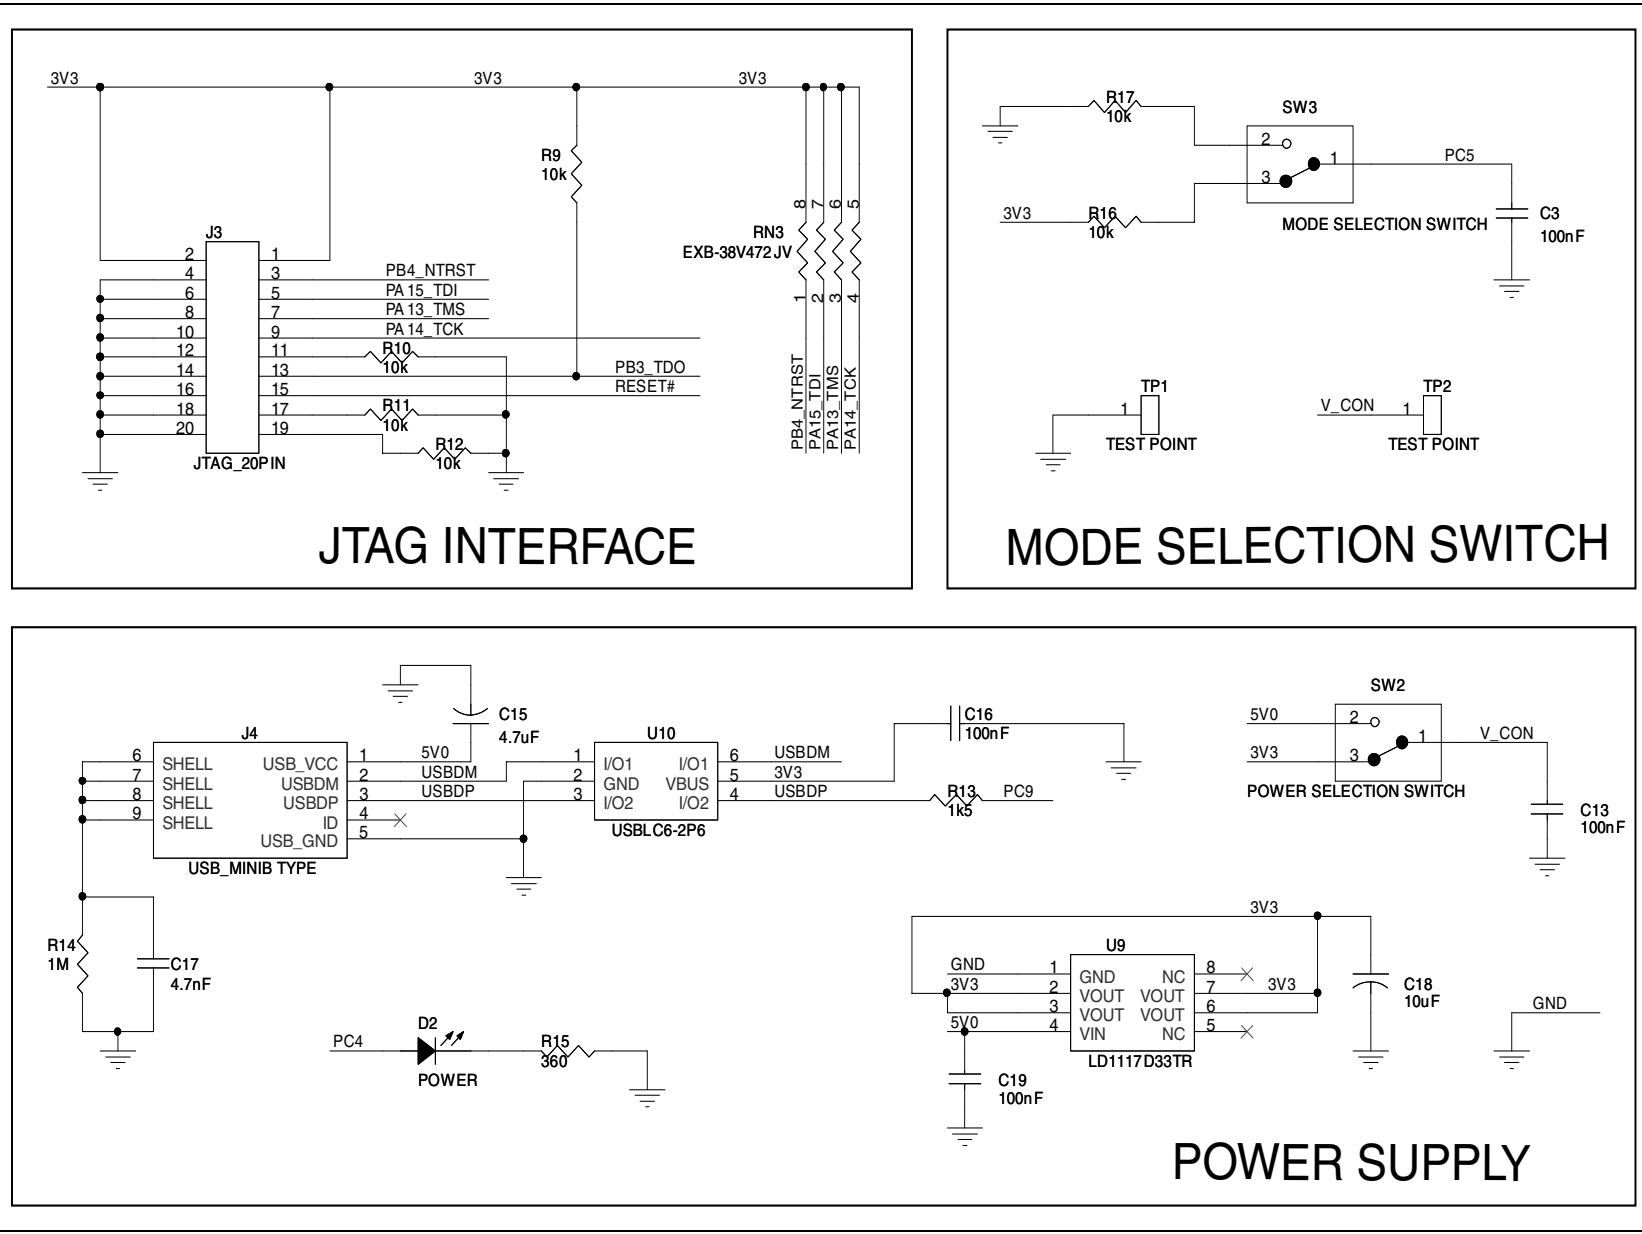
3V3
3V3
3V3
R9
10k
RN3
EXB-38V472JV
8 7 6 5
1 2 3 4
PB4_NTRST
PA15_TDI
PA13_TMS
PA14_TCK
J3
2 1
4 3
6 5
8 7
10 9
12 11
14 13
16 15
18 17
20 19
PB4_NTRST
PA15_TDI
PA13_TMS
PA14_TCK
R10
10k
PB3_TDO
RESET#
R11
10k
R12
10k
JTAG_20PIN

JTAG INTERFACE

R17
10k
SW3
2
3
1
PC5
3V3
R16
10k
C3
100nF
MODE SELECTION SWITCH
TP1
1
TEST POINT
V_CON
TP2
1
TEST POINT

MODE SELECTION SWITCH

C15
4.7uF
J4
6 SHELL
7 SHELL
8 SHELL
9 SHELL
USB_VCC 1
USBDM 2
USBDP 3
ID 4
USB_GND 5
USB_MINIB TYPE
5V0
USBDM
USBDP
U10
1 I/O1
2 GND
3 I/O2
I/O1 6
VBUS 5
I/O2 4
USBLC6-2P6
USBDM
3V3
USBDP
C16
100nF
R13
1k5
PC9
SW2
5V0
2
3V3
3
1
V_CON
POWER SELECTION SWITCH
C13
100nF
R14
1M
C17
4.7nF
PC4
D2
POWER
R15
360
3V3
U9
GND
1 GND
2 VOUT
3 VOUT
4 VIN
NC 8
VOUT 7
VOUT 6
NC 5
3V3
3V3
5V0
LD1117D33TR
C18
10uF
GND
C19
100nF

POWER SUPPLY